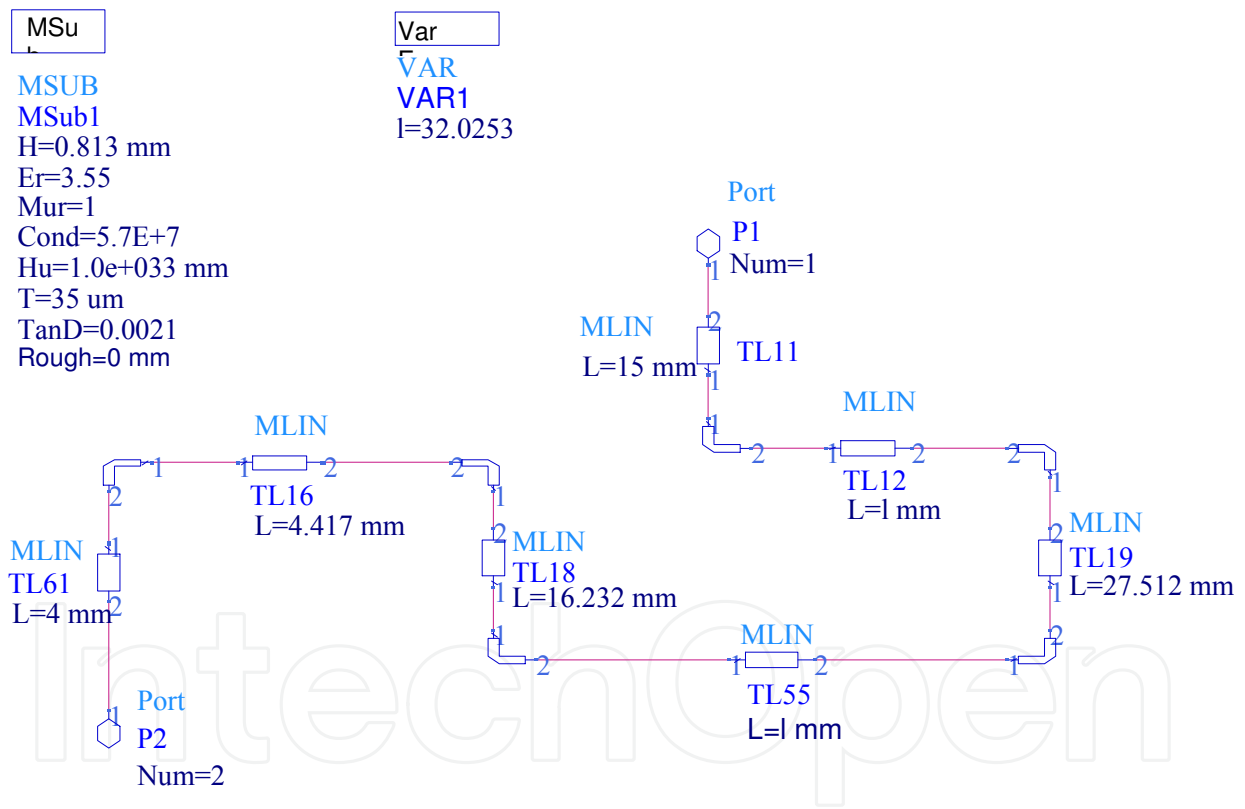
MSu

Var

MSUB
MSub1
H=0.813 mm
Er=3.55
Mur=1
Cond=5.7E+7
Hu=1.0e+033 mm
T=35 um
TanD=0.0021
Rough=0 mm

VAR
VAR1
l=32.0253

Port
P1
Num=1

MLIN
L=15 mm
TL11

MLIN
TL12
L=l mm

MLIN
TL16
L=4.417 mm

MLIN
TL18
L=16.232 mm

MLIN
TL19
L=27.512 mm

MLIN
TL61
L=4 mm

MLIN
TL55
L=l mm

Port
P2
Num=2

IntechOpen